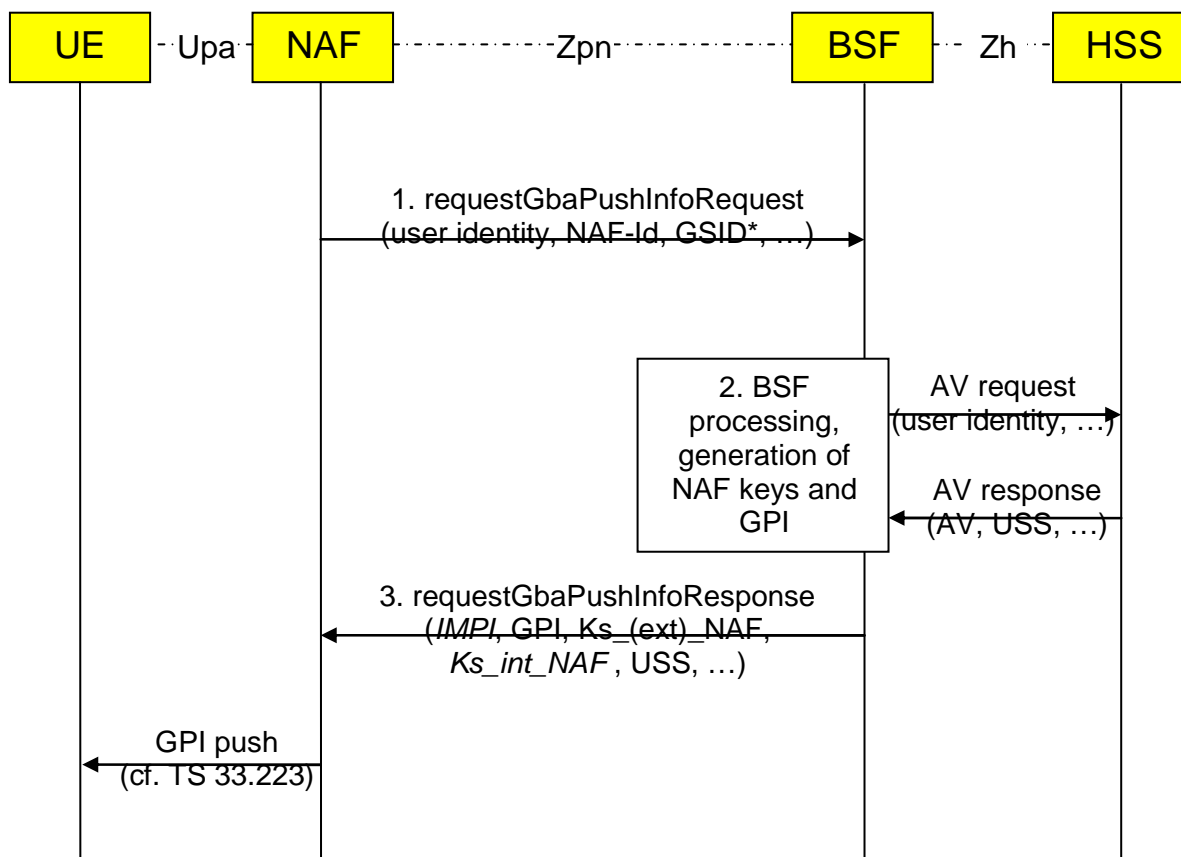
UE Upa NAF Zpn BSF Zh HSS

1. requestGbaPushInfoRequest (user identity, NAF-Id, GSID*, …)

2. BSF processing, generation of NAF keys and GPI

AV request (user identity, …)

AV response (AV, USS, …)

3. requestGbaPushInfoResponse (*IMPI*, GPI, Ks_(ext)_NAF, *Ks_int_NAF* , USS, …)

GPI push (cf. TS 33.223)